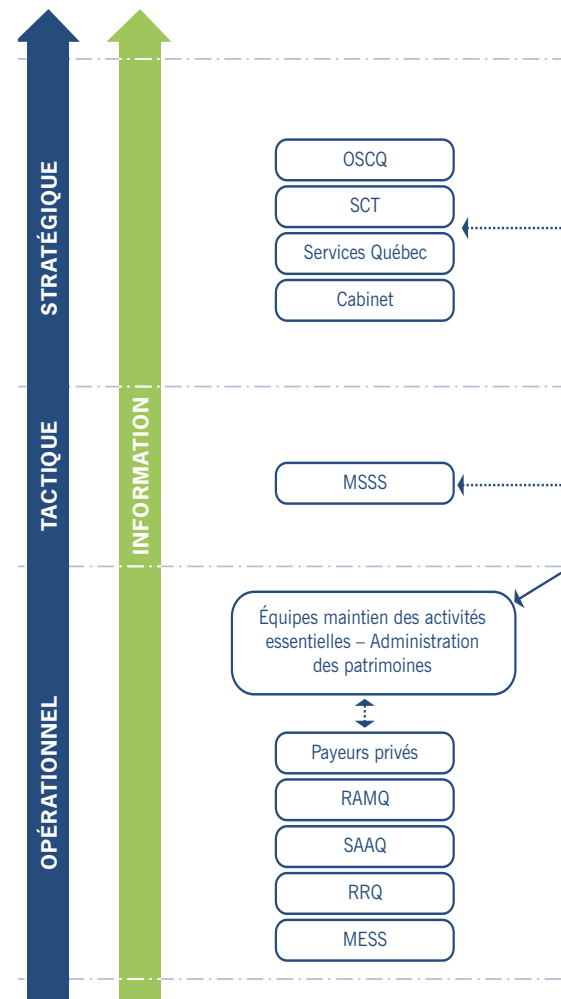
STRATÉGIQUE

TACTIQUE

OPÉRATIONNEL

INFORMATION

OSCQ

SCT

Services Québec

Cabinet

MSSS

Équipes maintien des activités essentielles – Administration des patrimoines

Payeurs privés

RAMQ

SAAQ

RRQ

MESS